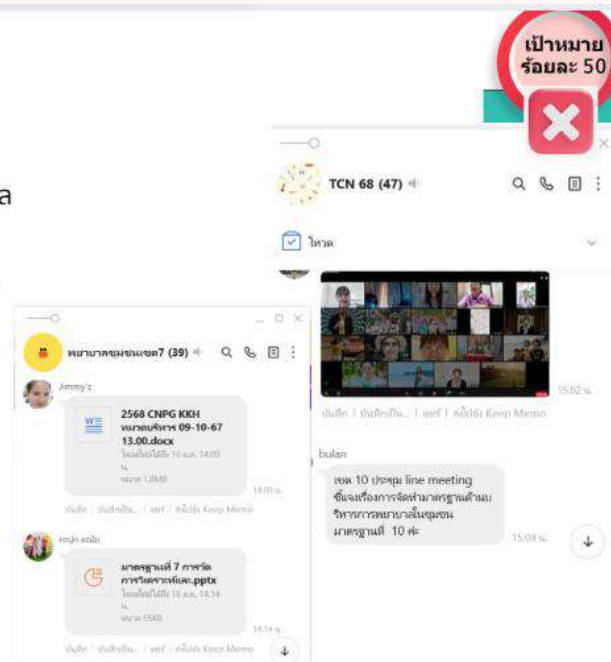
เป้าหมาย ร้อยละ 50

ล

TCN 68 (47)

โหวต

15.02 น.

บันทึก | บันทึกเป็น... | แชร์ | คัดลอกไปยัง Keep Memo

bulan

เขต 10 ประชุม line meeting ชี้แจงเรื่องการจัดทำมาตรฐานด้านบริหารการพยาบาลในชุมชน มาตรฐานที่ 10 ค่ะ

15.04 น.

พยาบาลชุมชนเขต7 (39)

Jimmy's

2568 CNPG KKH หมวดบริหาร 09-10-67 13.00.docx

วันหมดอายุ: 16 ต.ค. 14.09 น.

ขนาด 1.8MB

14.09 น.

บันทึก | บันทึกเป็น... | แชร์ | คัดลอกไปยัง Keep Memo

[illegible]

มาตรฐานที่ 7 การวัดการวัดคราะห์และ.pptx

วันหมดอายุ: 16 ต.ค. 14.14 น.

ขนาด 55KB

14.14 น.

บันทึก | บันทึกเป็น... | แชร์ | คัดลอกไปยัง Keep Memo